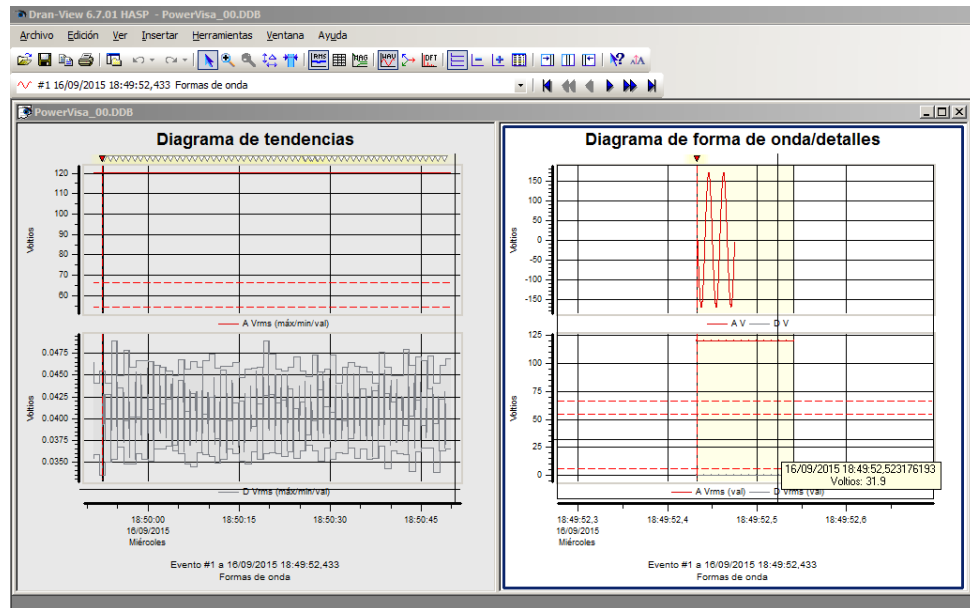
Dran-View 6.7.01 HASP - PowerVisa_00.DDB

Archivo Edición Ver Insertar Herramientas Ventana Ayuda

#1 16/09/2015 18:49:52,433 Formas de onda

PowerVisa_00.DDB

Diagrama de tendencias

120
110
100
90
80
70
60

Voltios

A Vrms (máx/min/val)

0.0475
0.0450
0.0425
0.0400
0.0375
0.0350

Voltios

D Vrms (máx/min/val)

18:50:00
16/09/2015
Miércoles

18:50:15

18:50:30

18:50:45

Evento #1 a 16/09/2015 18:49:52,433
Formas de onda

Diagrama de forma de onda/detalles

150
100
50
0
-50
-100
-150

Voltios

A V D V

125
100
75
50
25
0

Voltios

A Vrms (val) D Vrms (val)

16/09/2015 18:49:52,523176193
Voltios: 31.9

18:49:52,3
16/09/2015
Miércoles

18:49:52,4

18:49:52,5

18:49:52,6

Evento #1 a 16/09/2015 18:49:52,433
Formas de onda